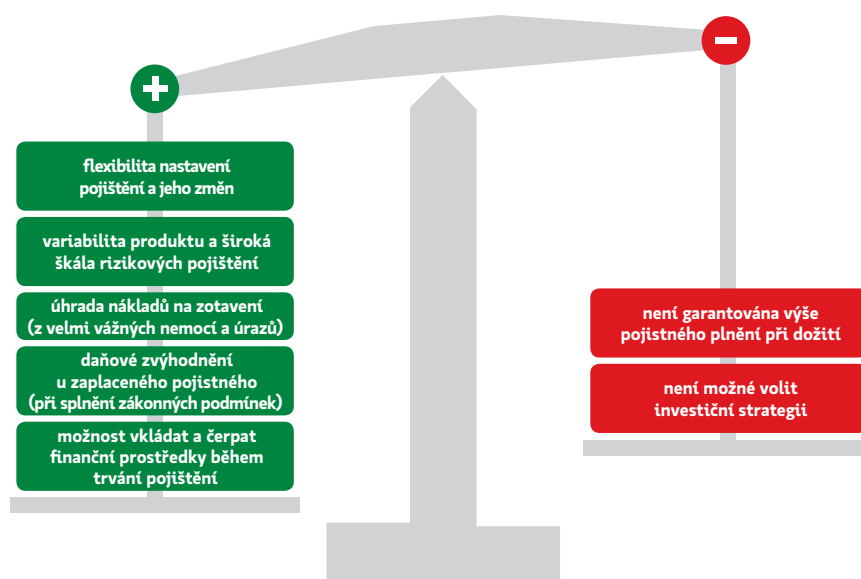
+

flexibilita nastavení pojištění a jeho změn

variabilita produktu a široká škála rizikových pojištění

úhrada nákladů na zotavení (z velmi vážných nemocí a úrazů)

daňové zvýhodnění u zaplaceného pojistného (při splnění zákonných podmínek)

možnost vkládat a čerpat finanční prostředky během trvání pojištění

−

není garantována výše pojistného plnění při dožití

není možné volit investiční strategii